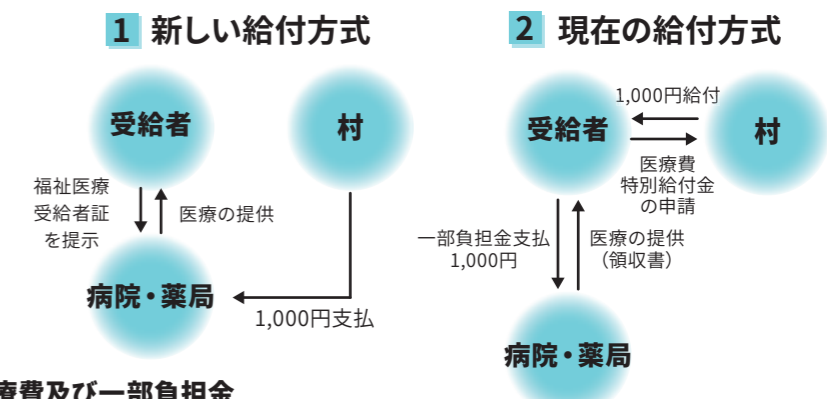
1 新しい給付方式

受給者

村

福祉医療受給者証を提示

医療の提供

病院・薬局

1,000円支払

2 現在の給付方式

受給者

1,000円給付

村

医療費特別給付金の申請

一部負担金支払 1,000円

医療の提供（領収書）

病院・薬局

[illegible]療費及び一部負担金